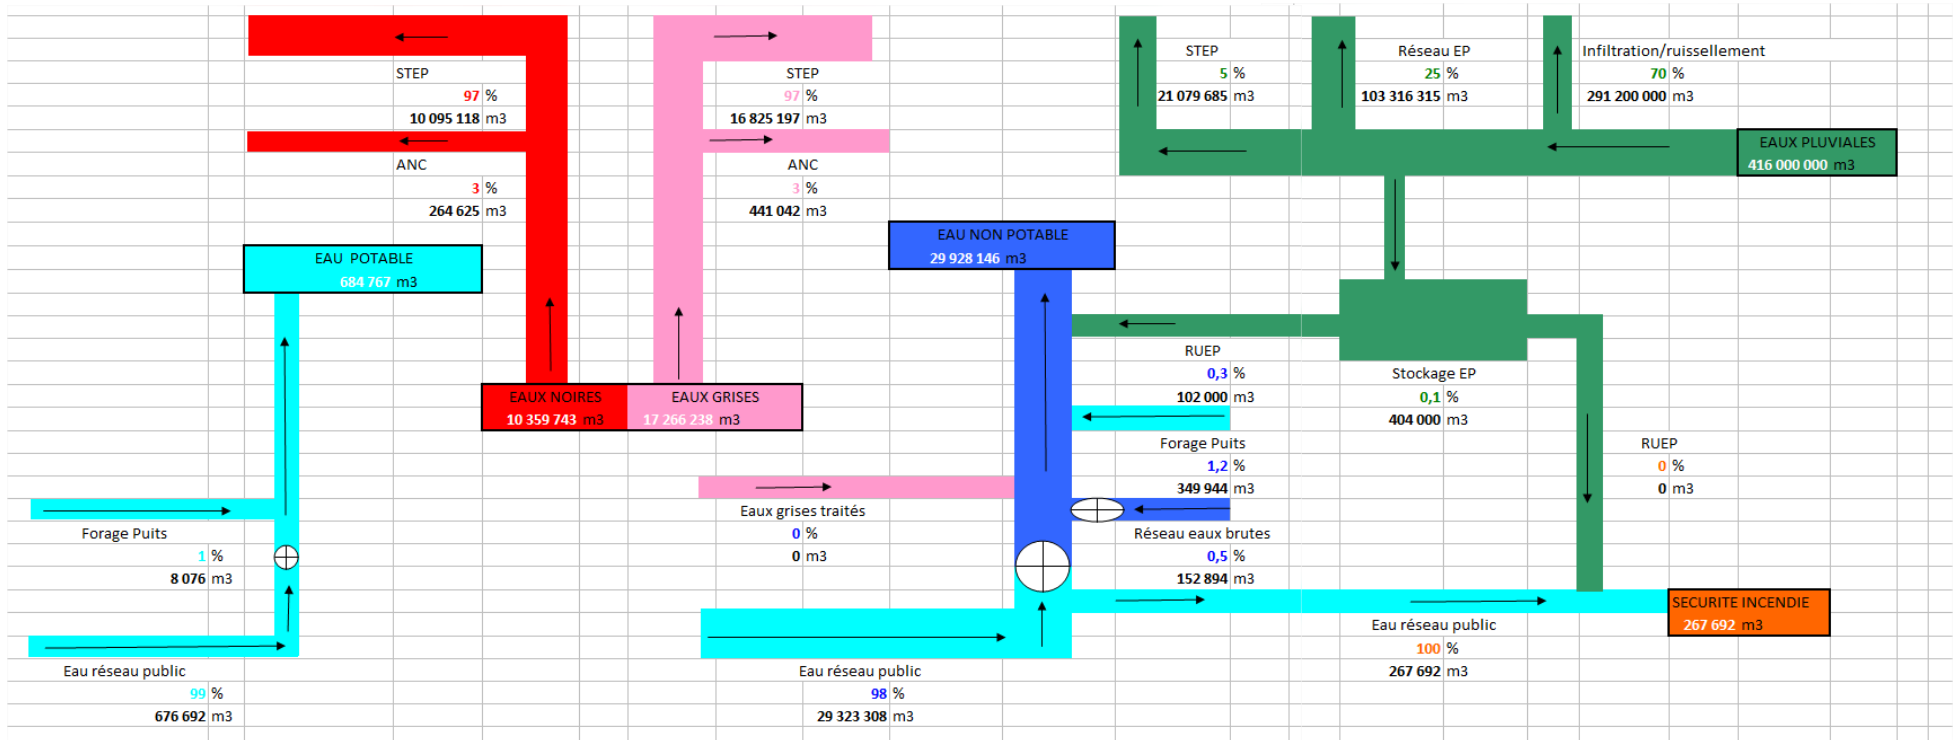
STEP
97 %
10 095 118 m3

ANC
3 %
264 625 m3

STEP
97 %
16 825 197 m3

ANC
3 %
441 042 m3

STEP
5 %
21 079 685 m3

Réseau EP
25 %
103 316 315 m3

Infiltration/ruissellement
70 %
291 200 000 m3

EAUX PLUVIALES
416 000 000 m3

EAU POTABLE
684 767 m3

EAU NON POTABLE
29 928 146 m3

RUEP
0,3 %
102 000 m3

Stockage EP
0,1 %
404 000 m3

EAUX NOIRES
10 359 743 m3

EAUX GRISES
17 266 238 m3

Forage Puits
1,2 %
349 944 m3

RUEP
0 %
0 m3

Eaux grises traités
0 %
0 m3

Forage Puits
1 %
8 076 m3

Réseau eaux brutes
0,5 %
152 894 m3

SECURITE INCENDIE
267 692 m3

Eau réseau public
100 %
267 692 m3

Eau réseau public
99 %
676 692 m3

Eau réseau public
98 %
29 323 308 m3